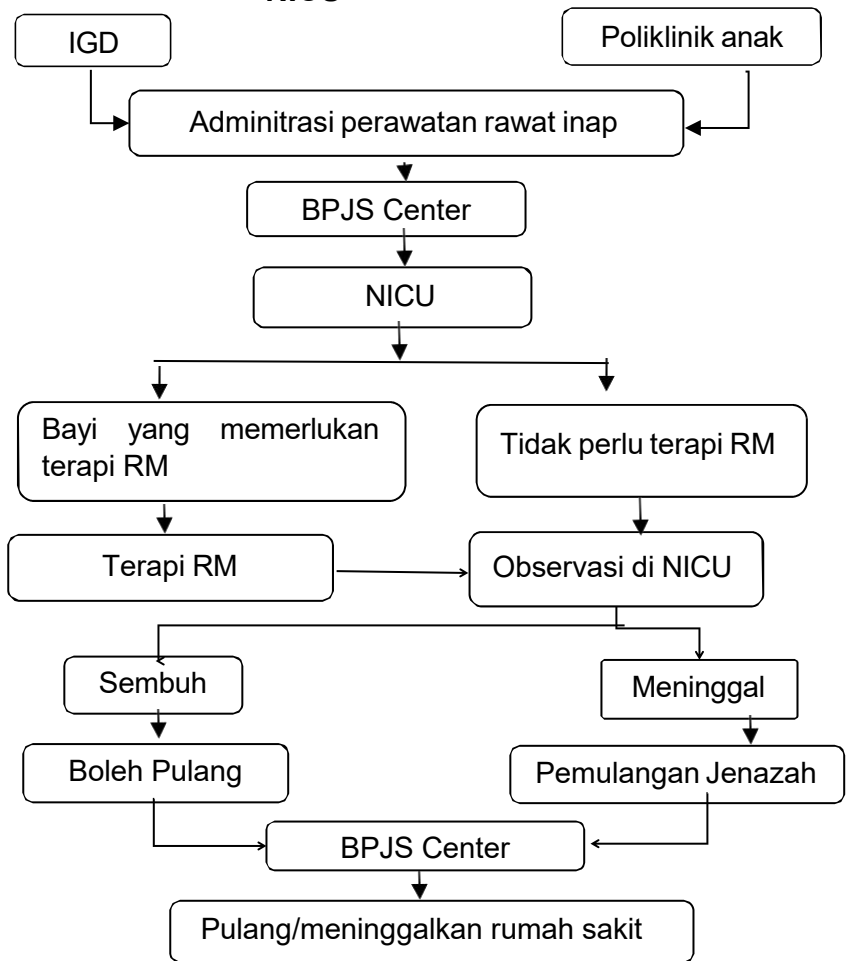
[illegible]

IGD

Poliklinik anak

Adminitrasi perawatan rawat inap

BPJS Center

NICU

Bayi yang memerlukan terapi RM

Tidak perlu terapi RM

Terapi RM

Observasi di NICU

Sembuh

Meninggal

Boleh Pulang

Pemulangan Jenazah

BPJS Center

Pulang/meninggalkan rumah sakit